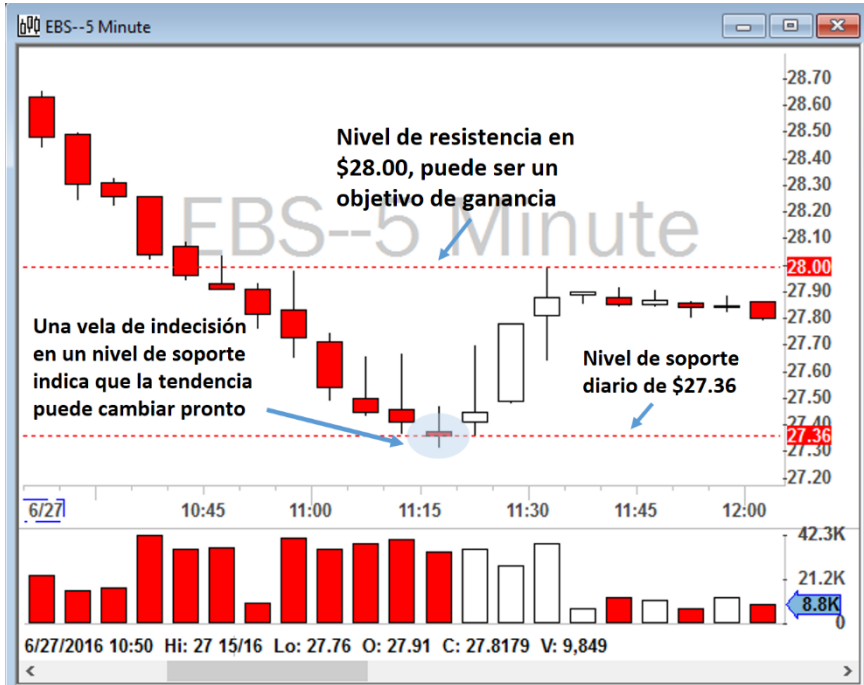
EBS--5 Minute

EBS--5 Minute

Nivel de resistencia en $28.00, puede ser un objetivo de ganancia

Una vela de indecisión en un nivel de soporte indica que la tendencia puede cambiar pronto

Nivel de soporte diario de $27.36

28.70
28.60
28.50
28.40
28.30
28.20
28.10
28.00
27.90
27.80
27.70
27.60
27.50
27.40
27.36
27.30
27.20

6/27
10:45
11:00
11:15
11:30
11:45
12:00

42.3K
21.2K
8.8K
0

6/27/2016 10:50 Hi: 27 15/16 Lo: 27.76 O: 27.91 C: 27.8179 V: 9,849